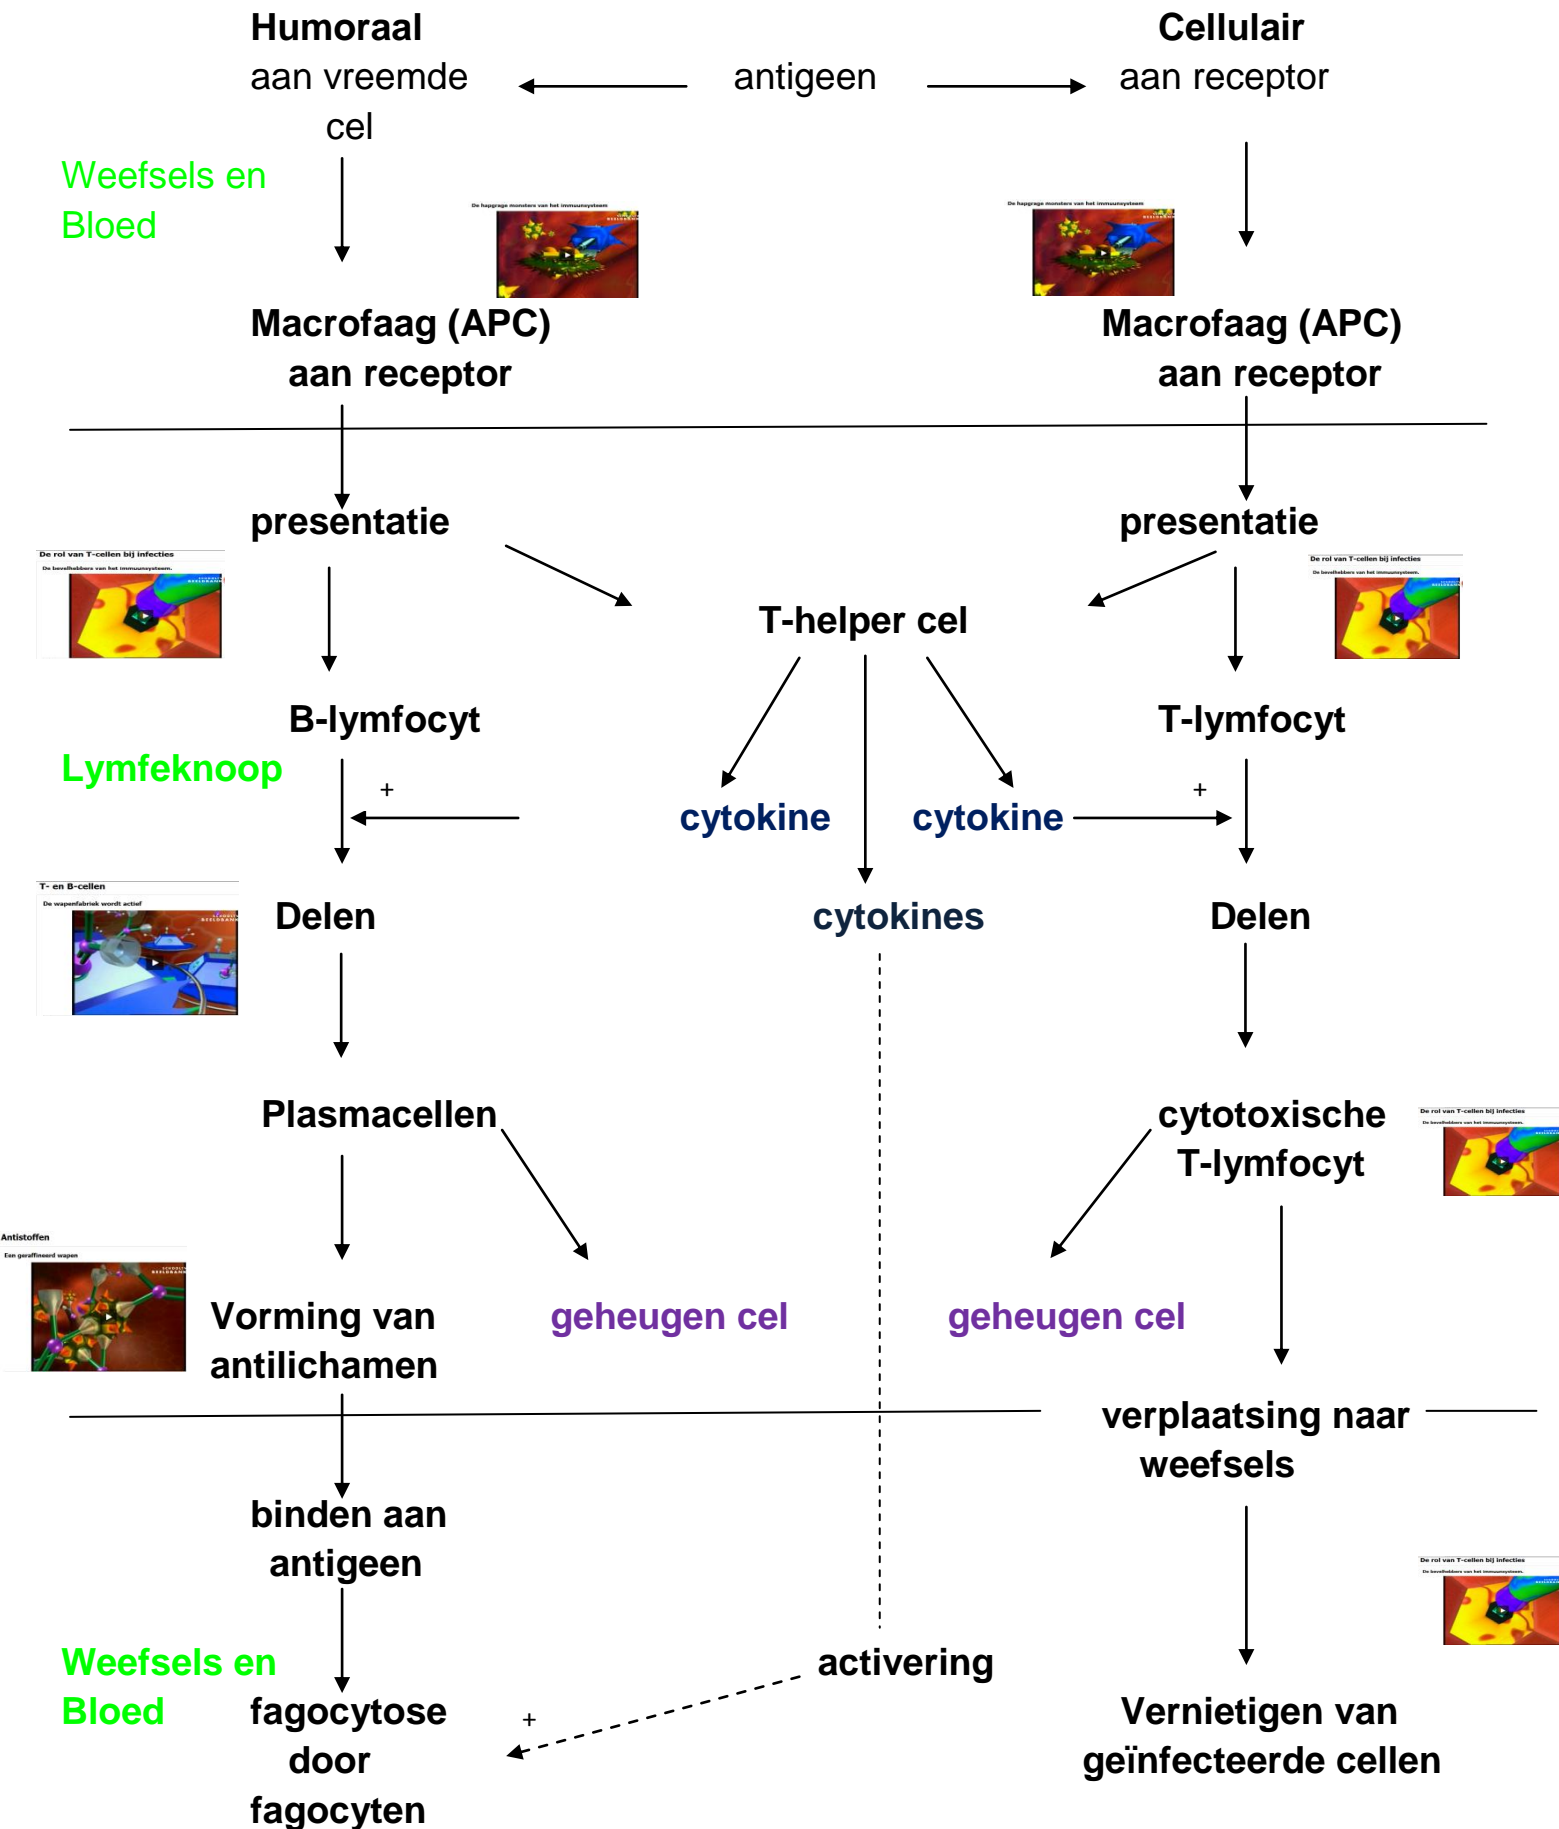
Humoraal
aan vreemde cel

antigeen

Cellulair
aan receptor

Weefsels en Bloed

De hapgrage monsters van het immuunsysteem

De hapgrage monsters van het immuunsysteem

Macrofaag (APC)
aan receptor

Macrofaag (APC)
aan receptor

presentatie

presentatie

De rol van T-cellen bij infecties
De bevelhebbers van het immuunsysteem.

De rol van T-cellen bij infecties
De bevelhebbers van het immuunsysteem.

T-helper cel

B-lymfocyt

T-lymfocyt

Lymfeknoop

+

cytokine

cytokine

+

T- en B-cellen
De wapenfabriek wordt actief

Delen

cytokines

Delen

Plasmacellen

cytotoxische
T-lymfocyt

De rol van T-cellen bij infecties
De bevelhebbers van het immuunsysteem.

Antistoffen
Een geraffineerd wapen

Vorming van antilichamen

geheugen cel

geheugen cel

verplaatsing naar weefsels

binden aan antigeen

De rol van T-cellen bij infecties
De bevelhebbers van het immuunsysteem.

Weefsels en Bloed

activering

fagocytose door fagocyten

+

Vernietigen van geïnfecteerde cellen